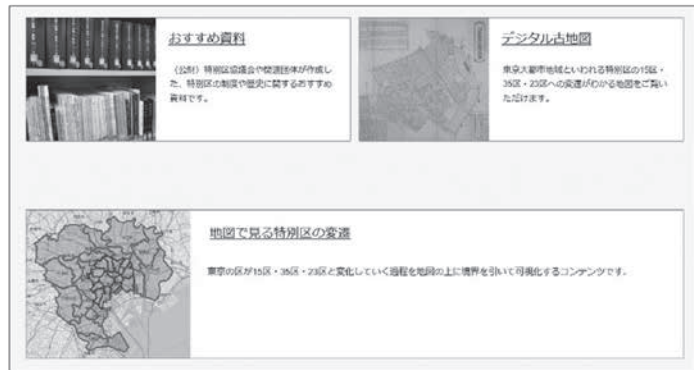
おすすめ資料

（公財）特別区協議会や関連団体が作成した、特別区の制度や歴史に関するおすすめ資料です。

デジタル古地図

東京大都市地域といわれる特別区の15区・35区・23区への変遷がわかる地図をご覧いただけます。

地図で見る特別区の変遷

東京の区が15区・35区・23区と変化していく過程を地図の上に境界を引いて可視化するコンテンツです。